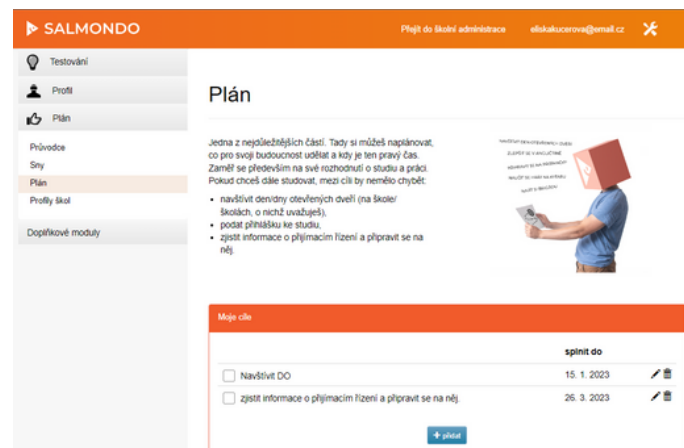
SALMONDO

Přejít do školní administrace eliskakucerova@email.cz

Testování

Profil

Plán

Průvodce

Sny

Plán

Profily škol

Doplňkové moduly

Plán

Jedna z nejdůležitějších částí. Tady si můžeš naplánovat, co pro svoji budoucnost udělat a kdy je ten pravý čas. Zaměř se především na své rozhodnutí o studiu a práci. Pokud chceš dále studovat, mezi cíli by neměly chybět:

- navštívit den/dny otevřených dveří (na škole/ školách, o nichž uvažuješ),
- podat přihlášku ke studiu,
- zjistit informace o přijímacím řízení a připravit se na něj.

NAVŠTÍVIT DEN OTEVŘENÝCH DVEŘÍ
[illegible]
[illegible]
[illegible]
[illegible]

Moje cíle

| | splnit do | |
|---|---|---|
| Navštívit DO | 15. 1. 2023 | |
| zjistit informace o přijímacím řízení a připravit se na něj. | 26. 3. 2023 | |

+ přidat